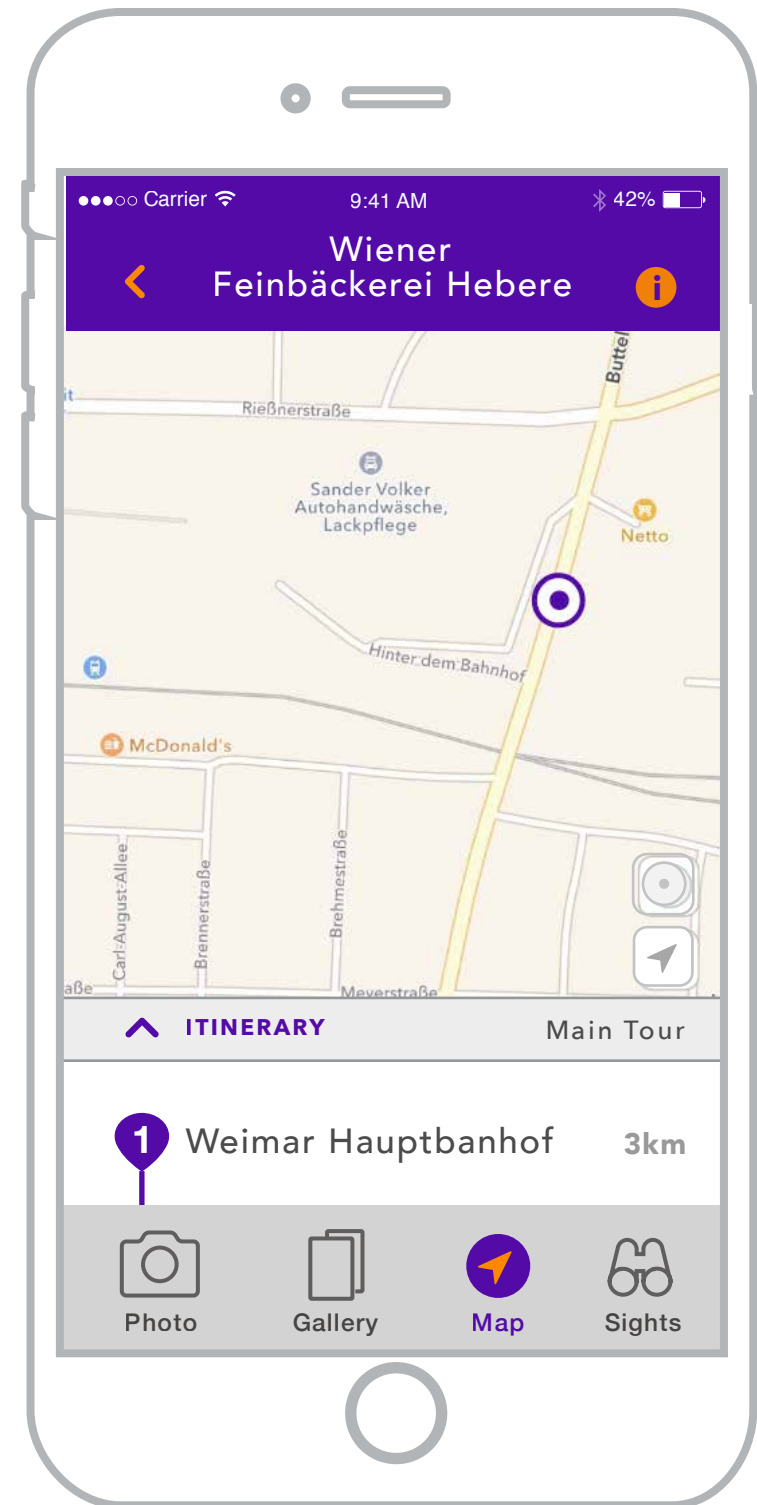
●●●○○ Carrier
9:41 AM
42%

Wiener
Feinbäckerei Hebere

Butte
Rießnerstraße
Sander Volker
Autohandwäsche,
Lackpflege
Netto
Hinter dem Bahnhof
McDonald's
Carl-August-Allee
Brennerstraße
Brehmestraße
aße
Meyerstraße

ITINERARY
Main Tour

1
Weimar Hauptbanhof
3km

Photo
Gallery
Map
Sights